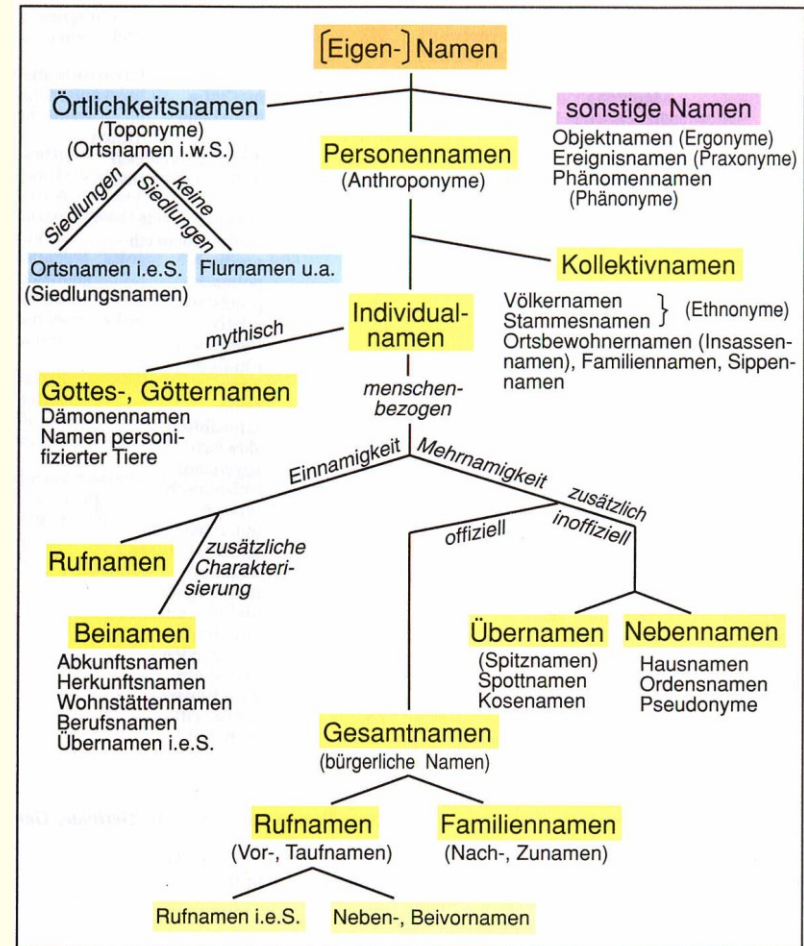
[Eigen-] Namen

Örtlichkeitsnamen
(Toponyme)
(Ortsnamen i.w.S.)

Siedlungen

keine Siedlungen

Ortsnamen i.e.S.
(Siedlungsnamen)

Flurnamen u.a.

sonstige Namen
Objektnamen (Ergonyme)
Ereignisnamen (Praxonyme)
Phänomennamen
(Phänonyme)

Personennamen
(Anthroponyme)

Kollektivnamen
Völkernamen
Stammesnamen } (Ethnonyme)
Ortsbewohnernamen (Insassennamen), Familiennamen, Sippennamen

Individualnamen

mythisch

Gottes-, Götternamen
Dämonennamen
Namen personifizierter Tiere

menschenbezogen

Einnamigkeit

Mehrnamigkeit

zusätzlich

offiziell

inoffiziell

Rufnamen

zusätzliche Charakterisierung

Beinamen
Abkunftsnamen
Herkunftsnamen
Wohnstättennamen
Berufsnamen
Übernamen i.e.S.

Übernamen
(Spitznamen)
Spottnamen
Kosenamen

Nebennamen
Hausnamen
Ordensnamen
Pseudonyme

Gesamtnamen
(bürgerliche Namen)

Rufnamen
(Vor-, Taufnamen)

Familiennamen
(Nach-, Zunamen)

Rufnamen i.e.S.

Neben-, Beivornamen